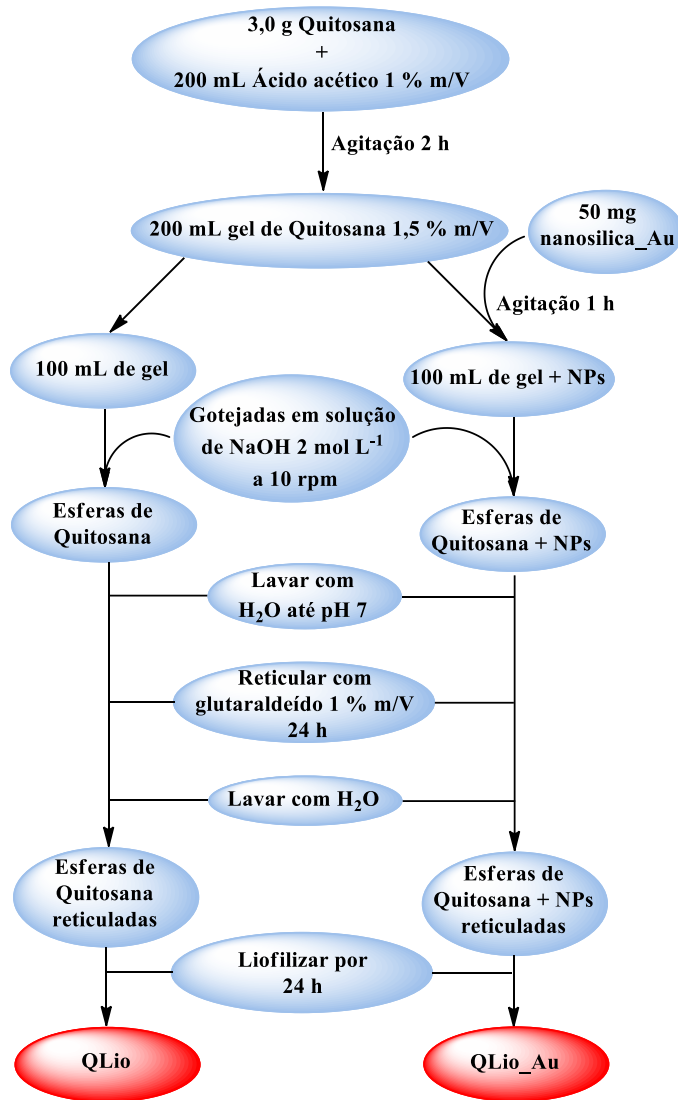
3,0 g Quitosana
+
200 mL Ácido acético 1 % m/V

Agitação 2 h

200 mL gel de Quitosana 1,5 % m/V

50 mg nanosilica_Au

Agitação 1 h

100 mL de gel

100 mL de gel + NPs

Gotejadas em solução de NaOH 2 mol $L^{-1}$ a 10 rpm

Esferas de Quitosana

Esferas de Quitosana + NPs

Lavar com $H_2O$ até pH 7

Reticular com glutaraldeído 1 % m/V 24 h

Lavar com $H_2O$

Esferas de Quitosana reticuladas

Esferas de Quitosana + NPs reticuladas

Liofilizar por 24 h

QLio

QLio_Au